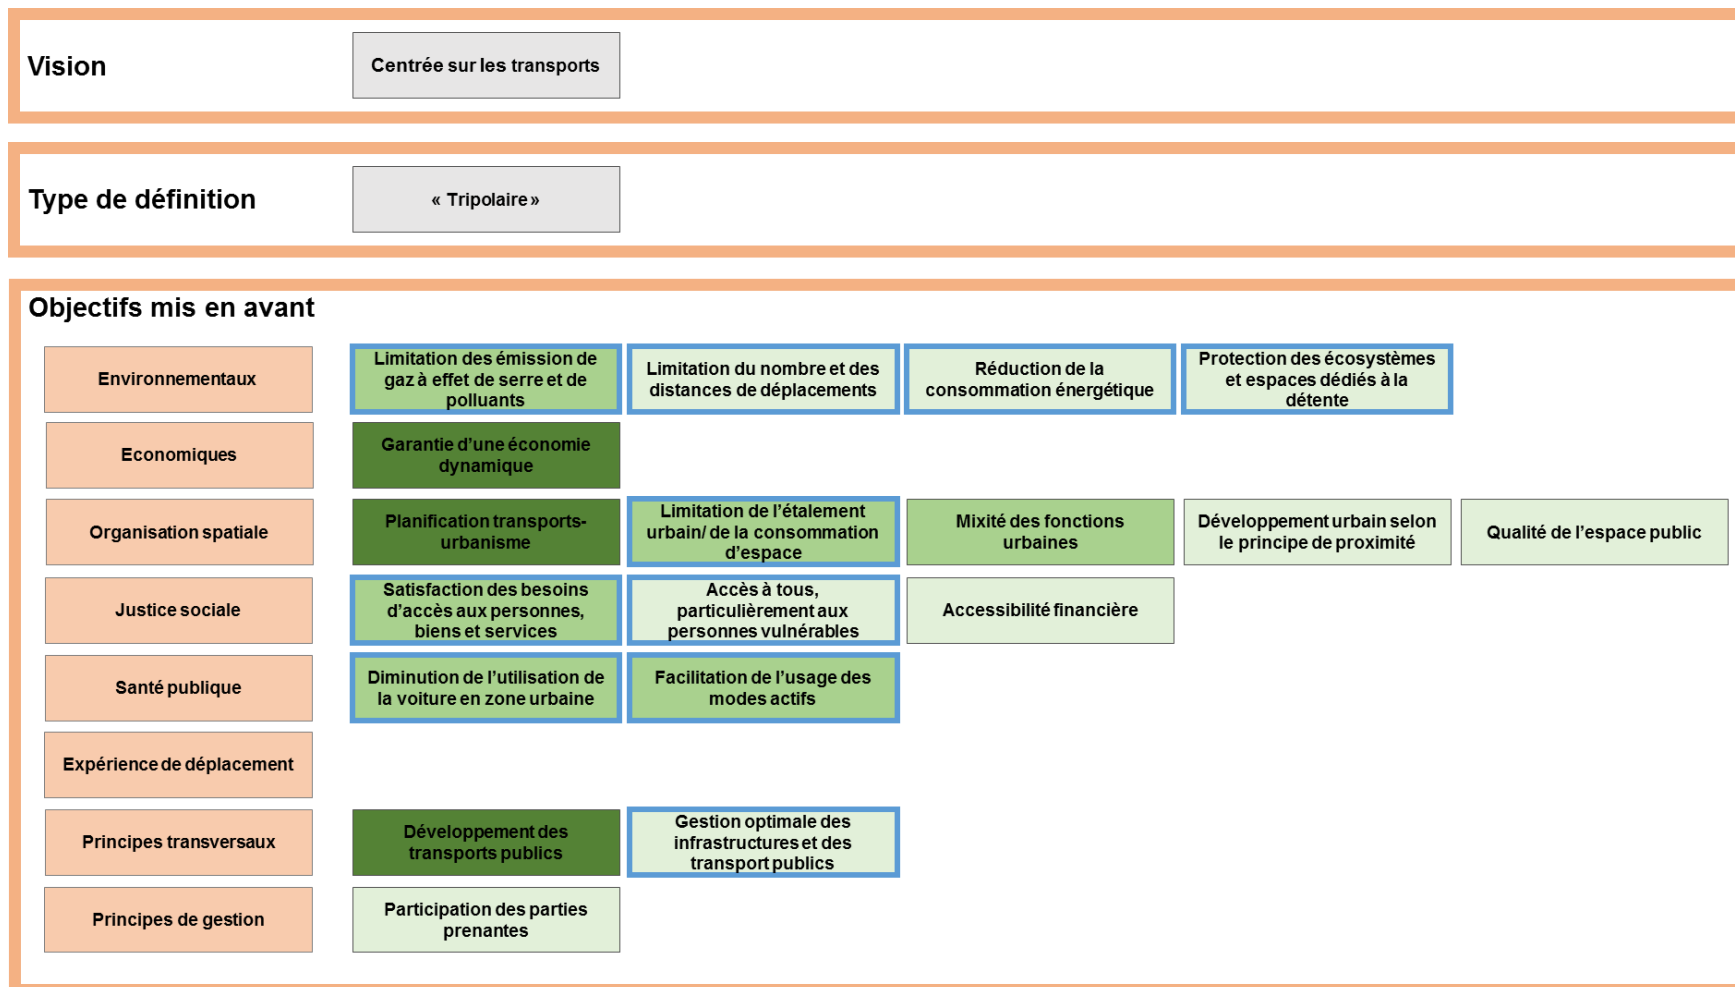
Vision

Centrée sur les transports

Type de définition

« Tripolaire »

Objectifs mis en avant

Environnementaux

Limitation des émission de gaz à effet de serre et de polluants

Limitation du nombre et des distances de déplacements

Réduction de la consommation énergétique

Protection des écosystèmes et espaces dédiés à la détente

Economiques

Garantie d'une économie dynamique

Organisation spatiale

Planification transports-urbanisme

Limitation de l'étalement urbain/ de la consommation d'espace

Mixité des fonctions urbaines

Développement urbain selon le principe de proximité

Qualité de l'espace public

Justice sociale

Satisfaction des besoins d'accès aux personnes, biens et services

Accès à tous, particulièrement aux personnes vulnérables

Accessibilité financière

Santé publique

Diminution de l'utilisation de la voiture en zone urbaine

Facilitation de l'usage des modes actifs

Expérience de déplacement

Principes transversaux

Développement des transports publics

Gestion optimale des infrastructures et des transport publics

Principes de gestion

Participation des parties prenantes